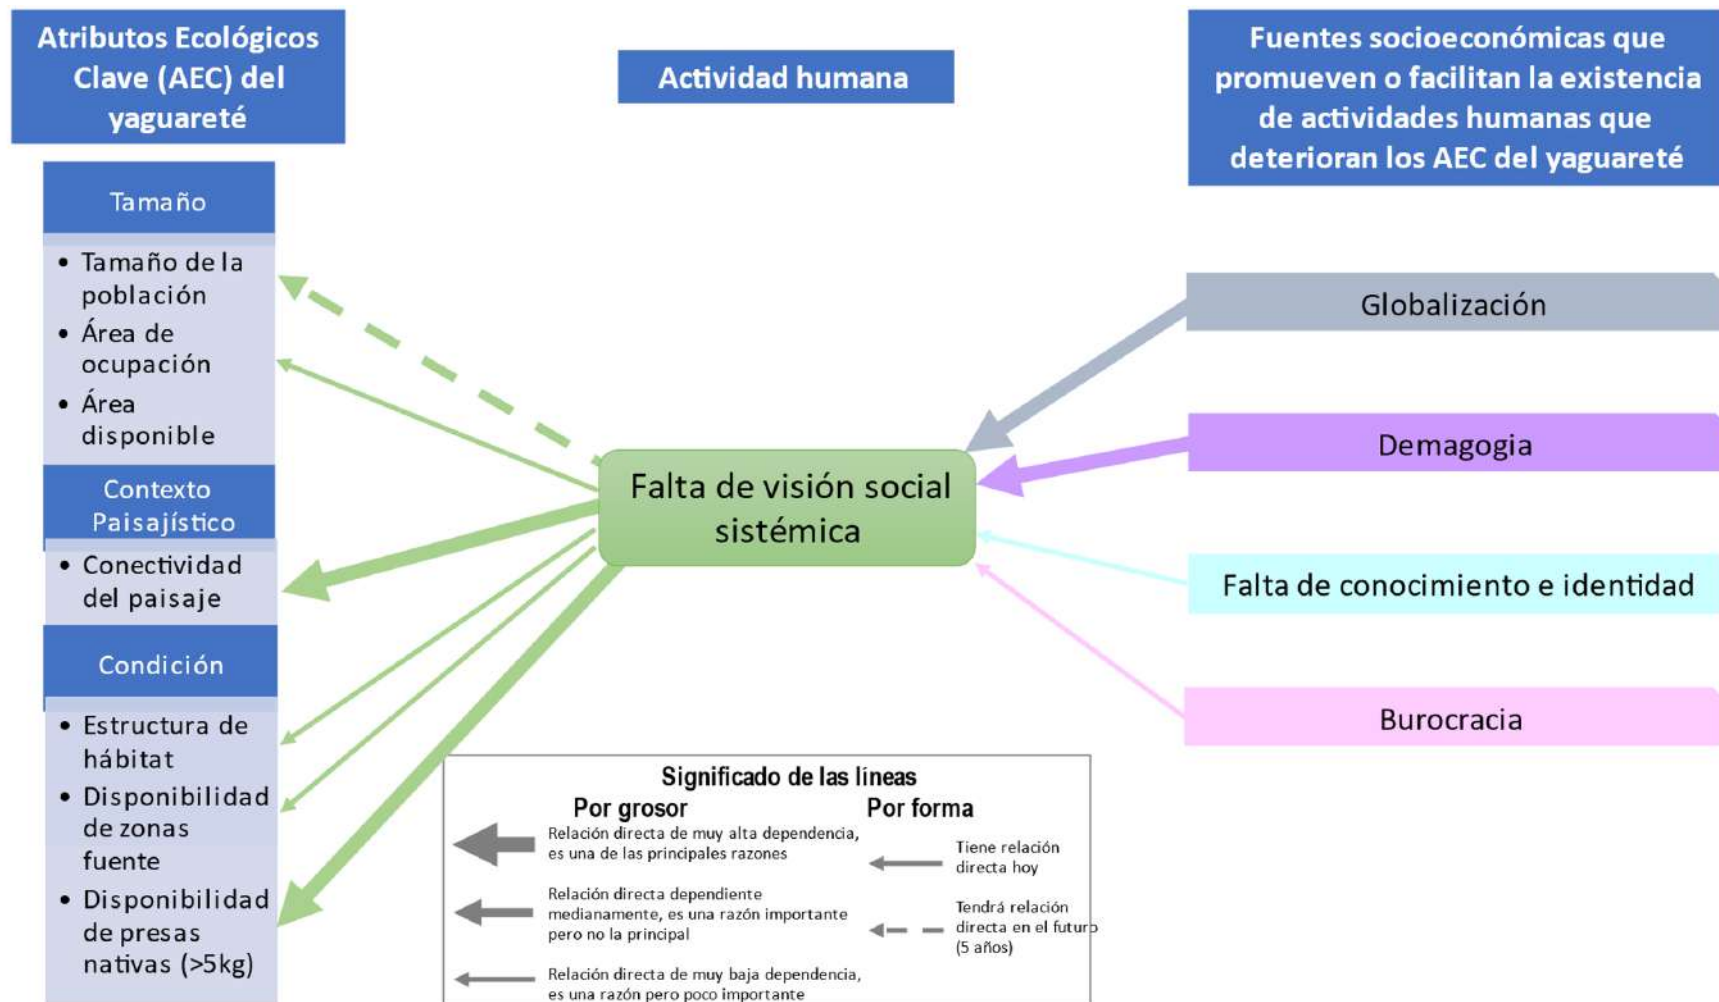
Atributos Ecológicos Clave (AEC) del yaguareté

Actividad humana

Fuentes socioeconómicas que promueven o facilitan la existencia de actividades humanas que deterioran los AEC del yaguareté

Tamaño

• Tamaño de la población
• Área de ocupación
• Área disponible

Contexto Paisajístico

• Conectividad del paisaje

Condición

• Estructura de hábitat
• Disponibilidad de zonas fuente
• Disponibilidad de presas nativas (>5kg)

Falta de visión social sistémica

Globalización

Demagogia

Falta de conocimiento e identidad

Burocracia

Significado de las líneas

Por grosor

Relación directa de muy alta dependencia, es una de las principales razones

Relación directa dependiente medianamente, es una razón importante pero no la principal

Relación directa de muy baja dependencia, es una razón pero poco importante

Por forma

Tiene relación directa hoy

Tendrá relación directa en el futuro (5 años)